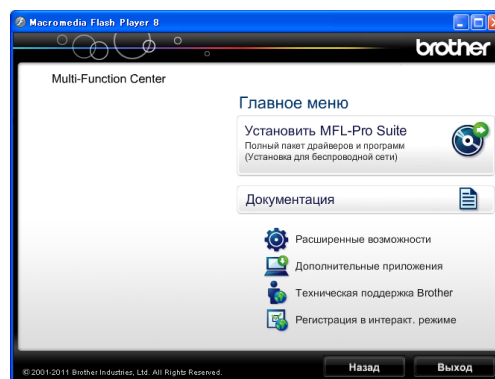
Macromedia Flash Player 8

brother

Multi-Function Center

Главное меню

Установить MFL-Pro Suite
Полный пакет драйверов и программ
(Установка для беспроводной сети)

Документация

Расширенные возможности

Дополнительные приложения

Техническая поддержка Brother

Регистрация в интеракт. режиме

© 2001-2011 Brother Industries, Ltd. All Rights Reserved.

Назад

Выход